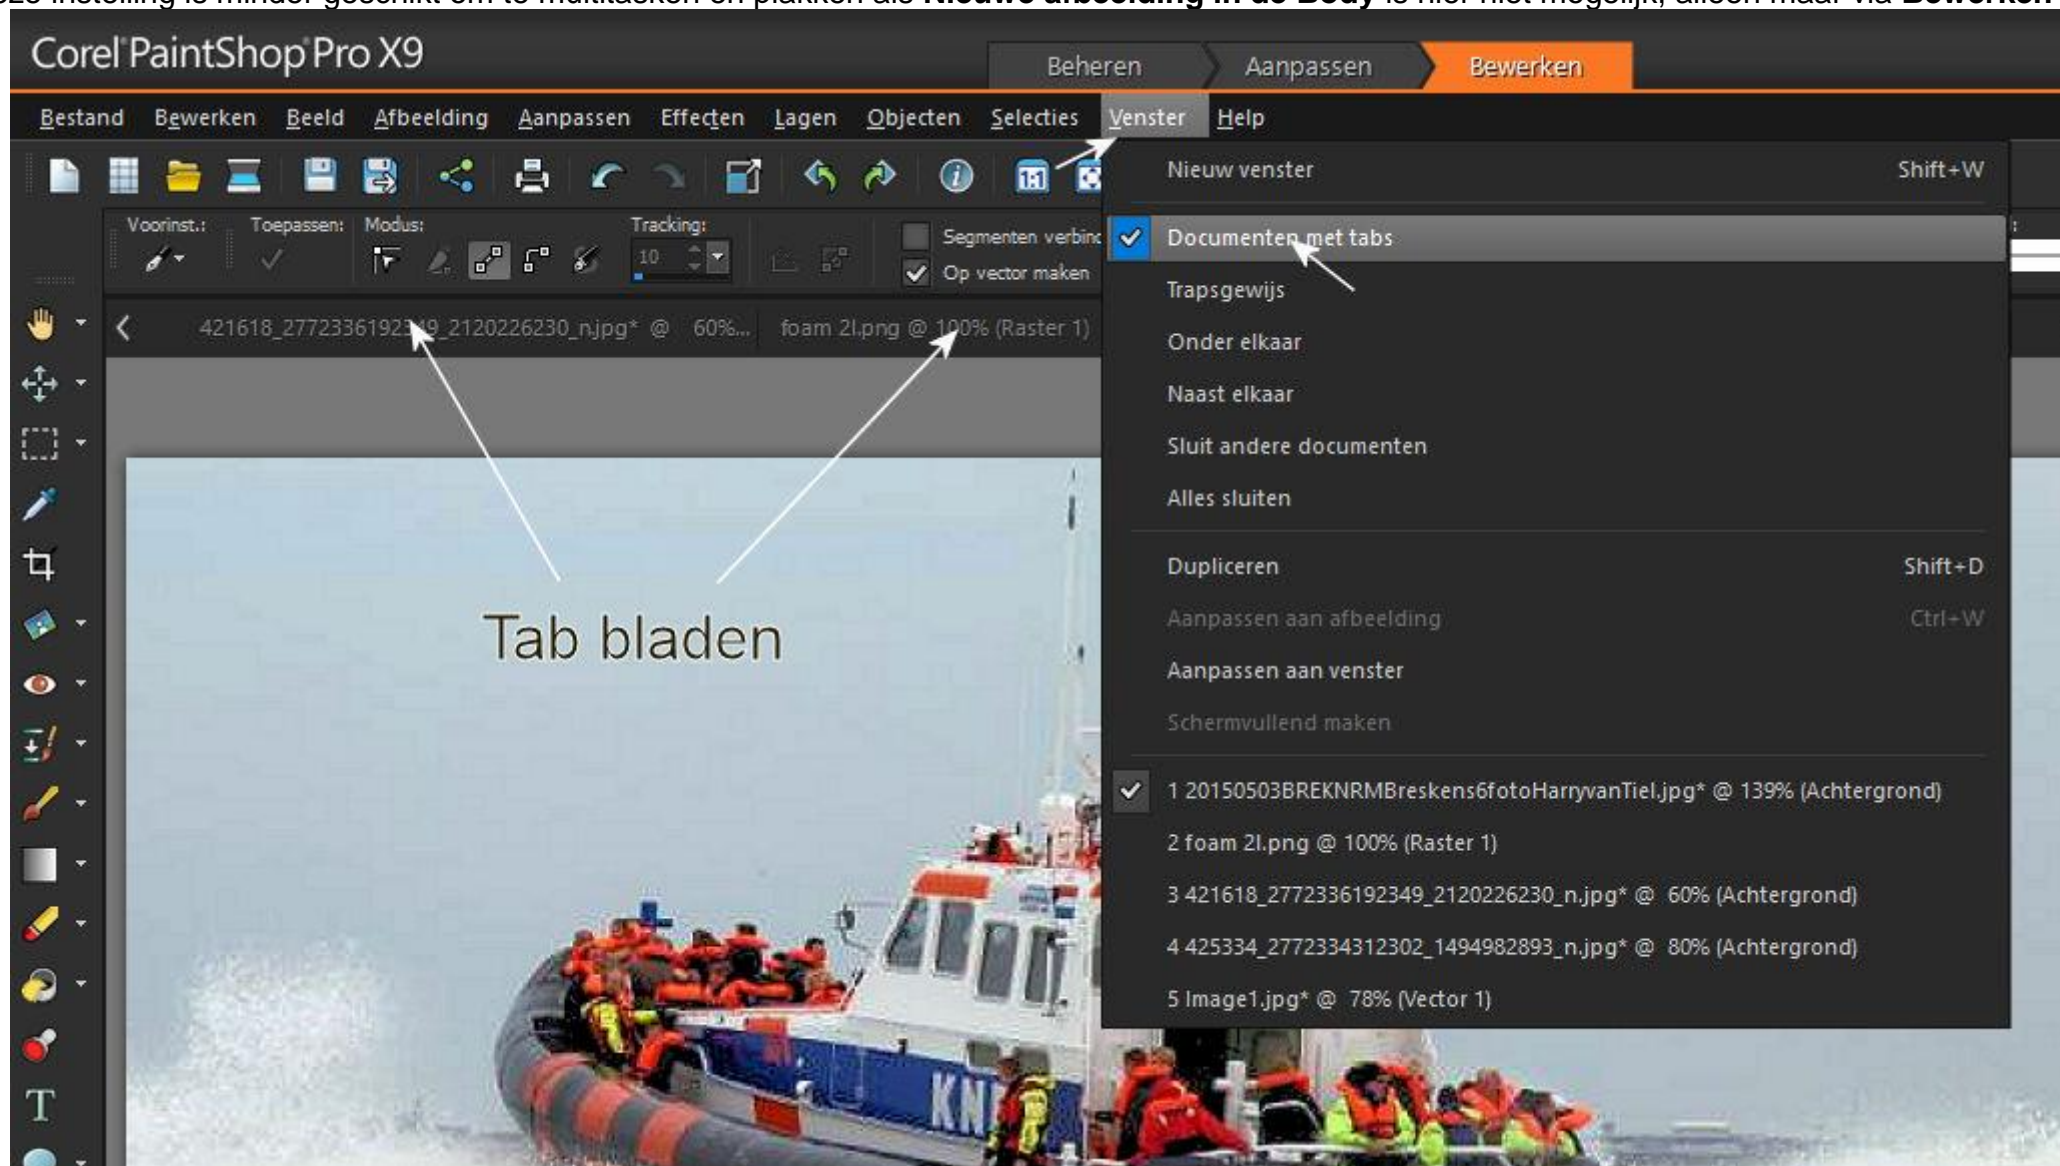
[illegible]

Corel PaintShop Pro X9

Beheren Aanpassen Bewerken

Bestand Bewerken Beeld Afbeelding Aanpassen Effecten Lagen Objecten Selecties Venster Help

Voorinst.: Toepassen: Modus: Tracking: 10 Segmenten verbin Op vector maken

421618_27723361923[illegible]9_2120226230_n.jpg* @ 60%... foam 2l.png @ 100% (Raster 1)

Tab bladen

Nieuw venster Shift+W
Documenten met tabs
Trapsgewijs
Onder elkaar
Naast elkaar
Sluit andere documenten
Alles sluiten
Dupliceren Shift+D
Aanpassen aan afbeelding Ctrl+W
Aanpassen aan venster
Schermvullend maken
1 20150503BREKNRMBreskens6fotoHarryvanTiel.jpg* @ 139% (Achtergrond)
2 foam 2l.png @ 100% (Raster 1)
3 421618_2772336192349_2120226230_n.jpg* @ 60% (Achtergrond)
4 425334_2772334312302_1494982893_n.jpg* @ 80% (Achtergrond)
5 Image1.jpg* @ 78% (Vector 1)

T

KN